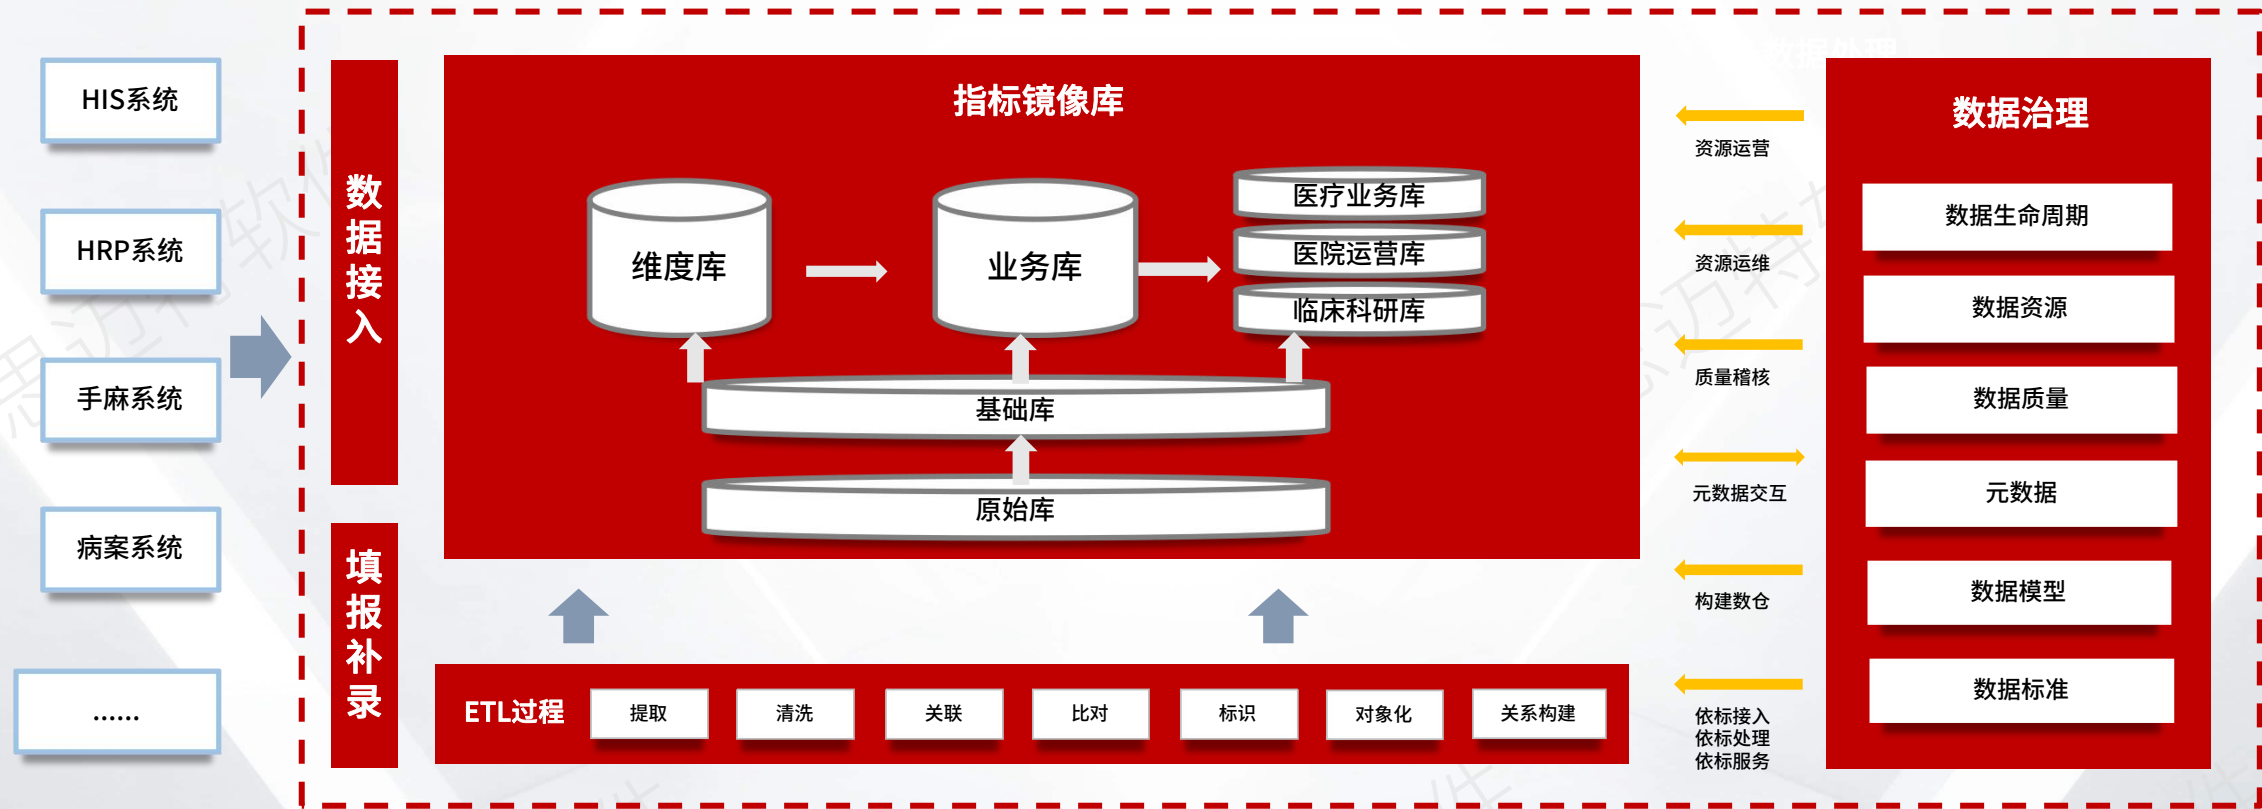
HIS系统

HRP系统

手麻系统

病案系统

......

数据接入

填报补录

指标镜像库

维度库

业务库

医疗业务库

医院运营库

临床科研库

基础库

原始库

ETL过程

提取

清洗

关联

比对

标识

对象化

关系构建

资源运营

资源运维

质量稽核

元数据交互

构建数仓

依标接入
依标处理
依标服务

数据治理

数据生命周期

数据资源

数据质量

元数据

数据模型

数据标准